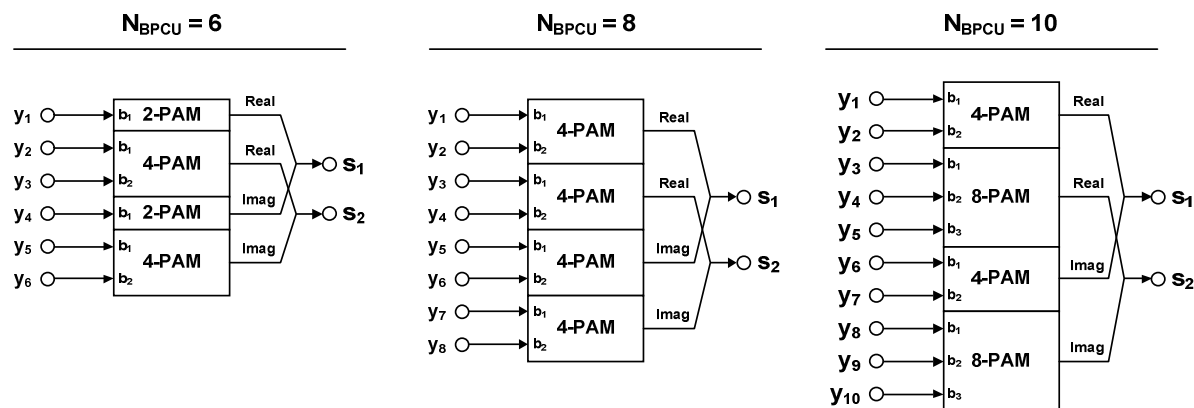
$N_{BPCU} = 6$

$y_1$ $b_1$ 2-PAM Real
$y_2$ $b_1$ 4-PAM Real
$y_3$ $b_2$
$y_4$ $b_1$ 2-PAM Imag
$y_5$ $b_1$ 4-PAM Imag
$y_6$ $b_2$
$s_1$
$s_2$

$N_{BPCU} = 8$

$y_1$ $b_1$ 4-PAM Real
$y_2$ $b_2$
$y_3$ $b_1$ 4-PAM Real
$y_4$ $b_2$
$y_5$ $b_1$ 4-PAM Imag
$y_6$ $b_2$
$y_7$ $b_1$ 4-PAM Imag
$y_8$ $b_2$
$s_1$
$s_2$

$N_{BPCU} = 10$

$y_1$ $b_1$ 4-PAM Real
$y_2$ $b_2$
$y_3$ $b_1$
$y_4$ $b_2$ 8-PAM Real
$y_5$ $b_3$
$y_6$ $b_1$ 4-PAM Imag
$y_7$ $b_2$
$y_8$ $b_1$
$y_9$ $b_2$ 8-PAM Imag
$y_{10}$ $b_3$
$s_1$
$s_2$